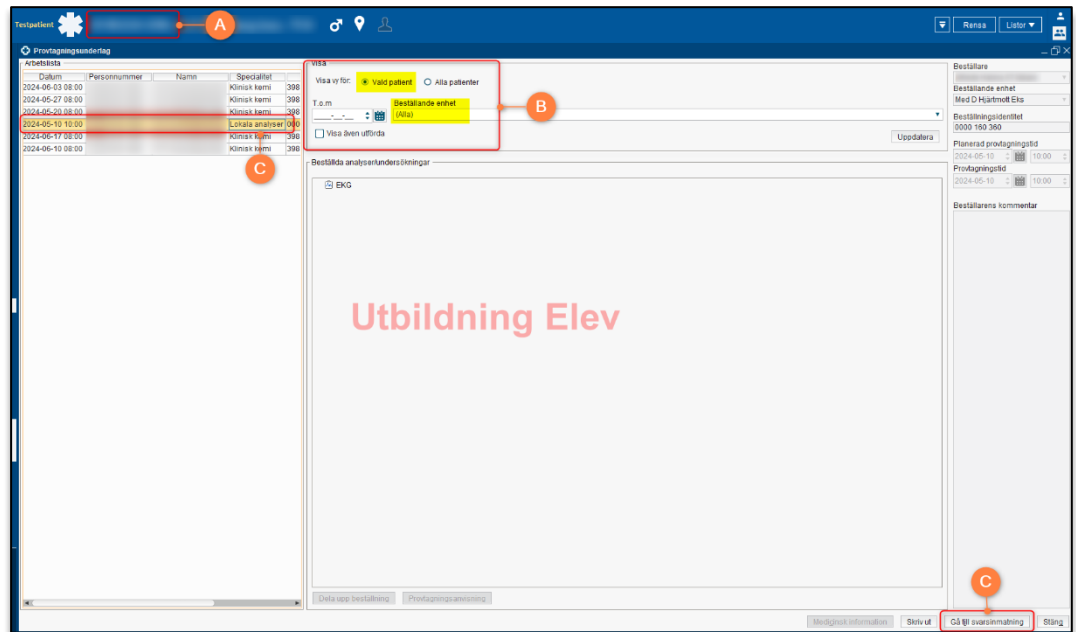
Testpatient

A

Rensa Listor

Provtagningsunderlag

Arbetslista

| Datum | Personnummer | Namn | Specialitet | |
|---|---|---|---|---|
| 2024-06-03 08:00 | | | Klinisk kemi | 398 |
| 2024-05-27 08:00 | | | Klinisk kemi | 398 |
| 2024-05-20 08:00 | | | Klinisk kemi | 398 |
| 2024-05-10 10:00 | | | Lokala analyser | 000 |
| 2024-06-17 08:00 | | | Klinisk kemi | 398 |
| 2024-06-10 08:00 | | | Klinisk kemi | 398 |

C

Visa

Visa vy för: Vald patient Alla patienter

T.o.m

Beställande enhet

(Alla)

Visa även utförda

Uppdatera

B

Beställda analyser/undersökningar

EKG

Utbildning Elev

Dela upp beställning Provtagningsanvisning

Beställare

Beställande enhet

Med D Hjärtmott Eks

Beställningsidentitet

0000 160 360

Planerad provtagningstid

2024-05-10 10:00

Provtagningstid

2024-05-10 10:00

Beställarens kommentar

C

Medicinsk information Skriv ut Gå till svarsinmatning Stäng